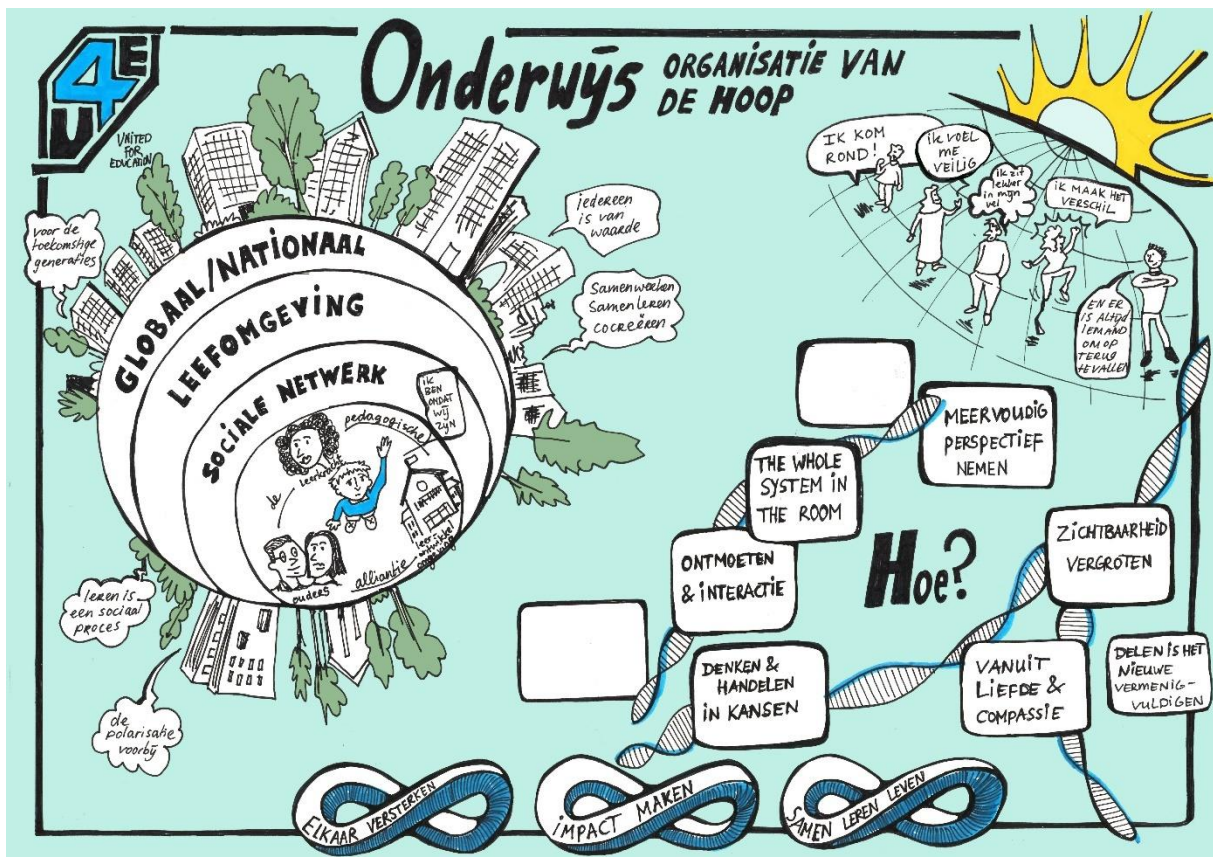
4E

UNITED FOR EDUCATION

Onderwijs ORGANISATIE VAN DE HOOP

IK KOM ROND!

ik voel me VEILIG

ik zit lekker in mijn vel

IK MAAK HET VERSCHIL

EN ER IS ALTIJD IEMAND OM OP TERUG TE VALLEN

voor de toekomstige generaties

iedereen is van waarde

Samenwerken Samenleren cocreëren

GLOBAAL/NATIONAAL

LEEFOMGEVING

SOCIALE NETWERK

IK BEN OMDAT WIJ ZIJN

pedagogische

de leerkracht

leerwerkplek omgeving

ouders

alliantie

leren is een sociaal proces

de polarisatie voorbij

MEERVOUDIG PERSPECTIEF NEMEN

THE WHOLE SYSTEM IN THE ROOM

ONTMOETEN & INTERACTIE

ZICHTBAARHEID VERGROTEN

Hoe?

DENKEN & HANDELEN IN KANSEN

VANUIT LIEFDE & COMPASSIE

DELEN IS HET NIEUWE VERMENIGVULDIGEN

ELKAAR VERSTERKEN

IMPACT MAKEN

SAMEN LEREN LEVEN